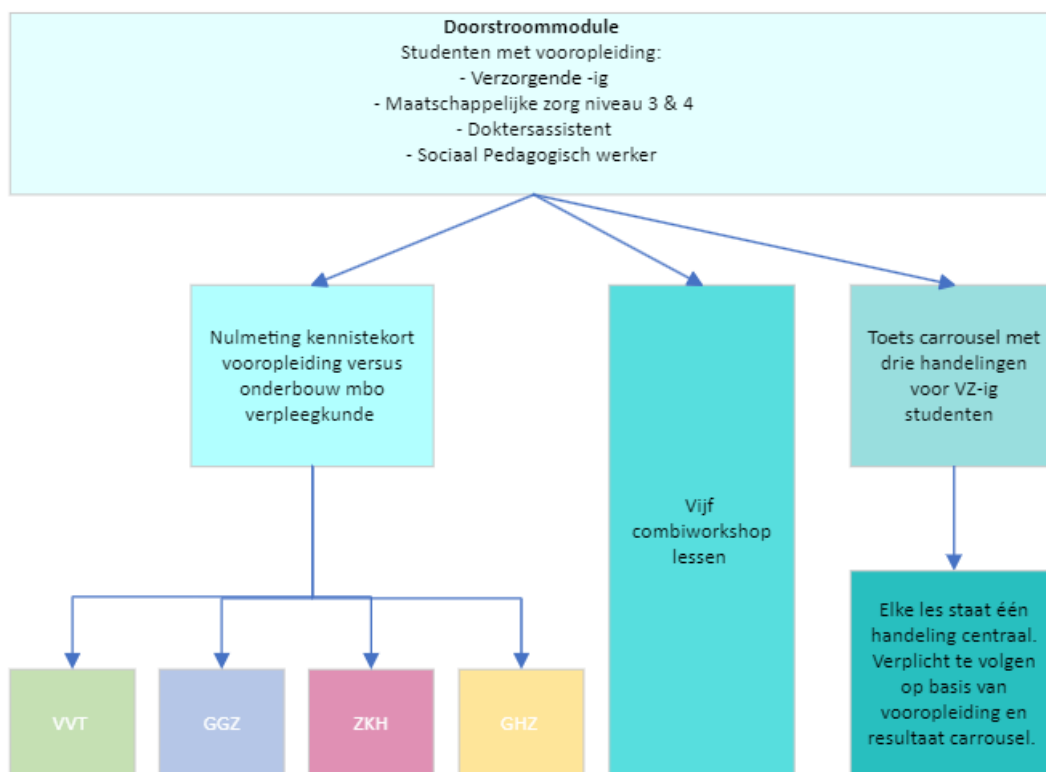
**Doorstroommodule**
Studenten met vooropleiding:
- Verzorgende -ig
- Maatschappelijke zorg niveau 3 & 4
- Doktersassistent
- Sociaal Pedagogisch werker

Nulmeting kennistekort vooropleiding versus onderbouw mbo verpleegkunde

Vijf combiworkshop lessen

Toets carrousel met drie handelingen voor VZ-ig studenten

VVT

GGZ

ZKH

GHZ

Elke les staat één handeling centraal. Verplicht te volgen op basis van vooropleiding en resultaat carrousel.